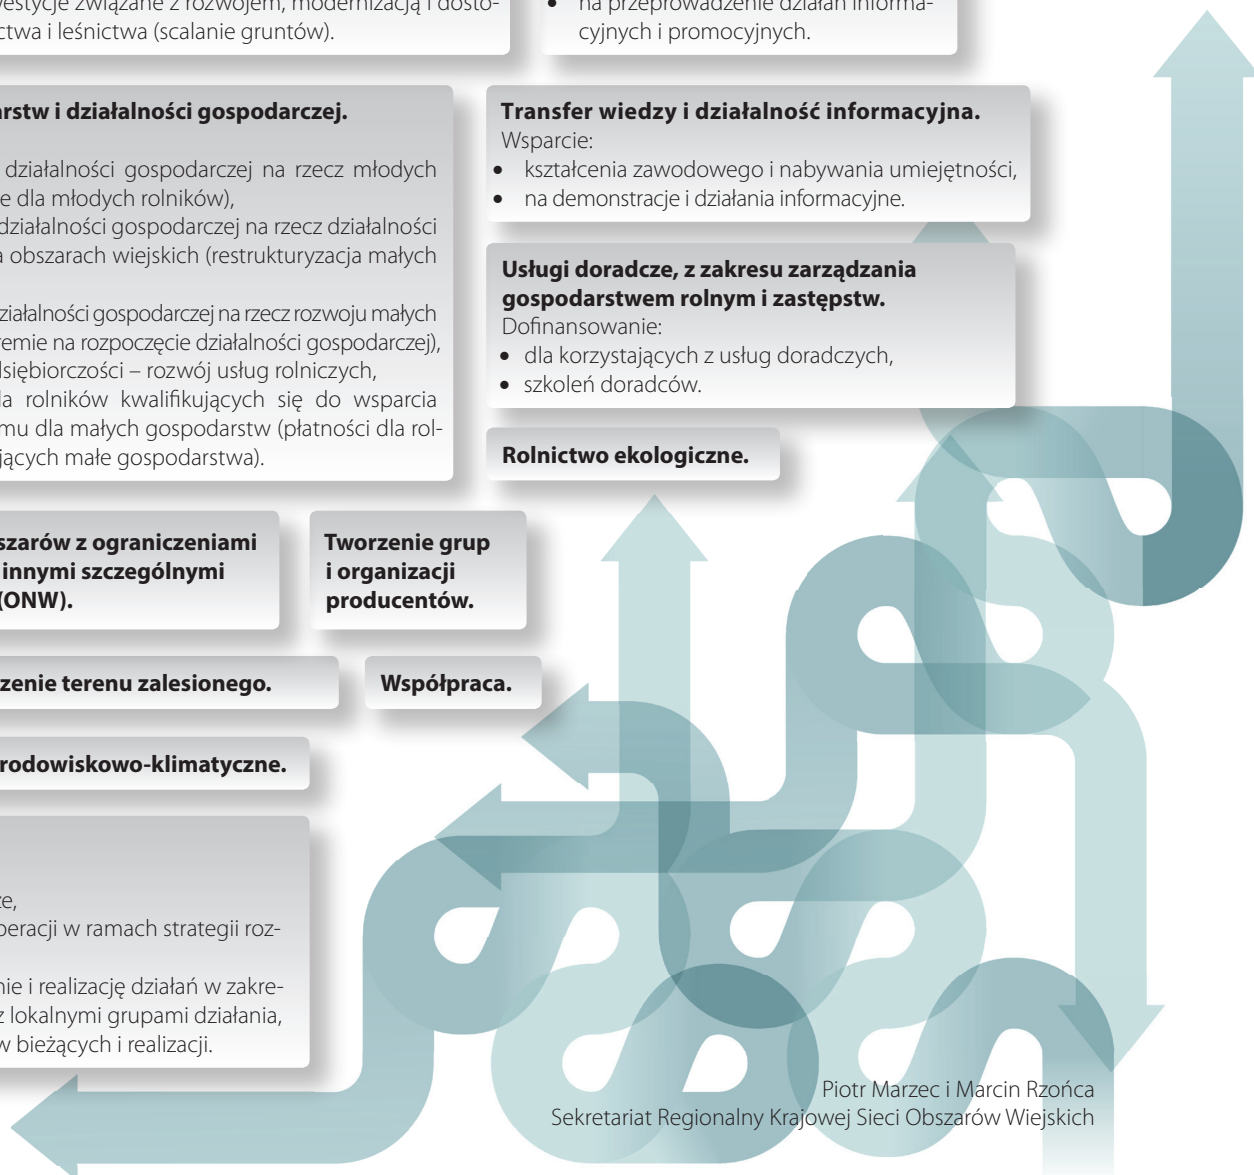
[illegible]estycje związane z rozwojem, modernizacją i dosto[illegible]ctwa i leśnictwa (scalanie gruntów).

• na przeprowadzenie działań informacyjnych i promocyjnych.

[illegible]arstw i działalności gospodarczej.

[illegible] działalności gospodarczej na rzecz młodych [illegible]e dla młodych rolników), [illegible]działalności gospodarczej na rzecz działalności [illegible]a obszarach wiejskich (restrukturyzacja małych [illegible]
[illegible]ziałalności gospodarczej na rzecz rozwoju małych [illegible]remie na rozpoczęcie działalności gospodarczej), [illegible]dsiębiorczości – rozwój usług rolniczych, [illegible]la rolników kwalifikujących się do wsparcia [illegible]mu dla małych gospodarstw (płatności dla rol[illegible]jących małe gospodarstwa).

Transfer wiedzy i działalność informacyjna.
Wsparcie:
• kształcenia zawodowego i nabywania umiejętności,
• na demonstracje i działania informacyjne.

Usługi doradcze, z zakresu zarządzania gospodarstwem rolnym i zastępstw.
Dofinansowanie:
• dla korzystających z usług doradczych,
• szkoleń doradców.

Rolnictwo ekologiczne.

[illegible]szarów z ograniczeniami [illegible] innymi szczególnymi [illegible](ONW).

Tworzenie grup i organizacji producentów.

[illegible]zenie terenu zalesionego.

Współpraca.

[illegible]rodowiskowo-klimatyczne.

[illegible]ze,
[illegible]peracji w ramach strategii roz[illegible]
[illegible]nie i realizację działań w zakre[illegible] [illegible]z lokalnymi grupami działania, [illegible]w bieżących i realizacji.

Piotr Marzec i Marcin Rzońca
Sekretariat Regionalny Krajowej Sieci Obszarów Wiejskich